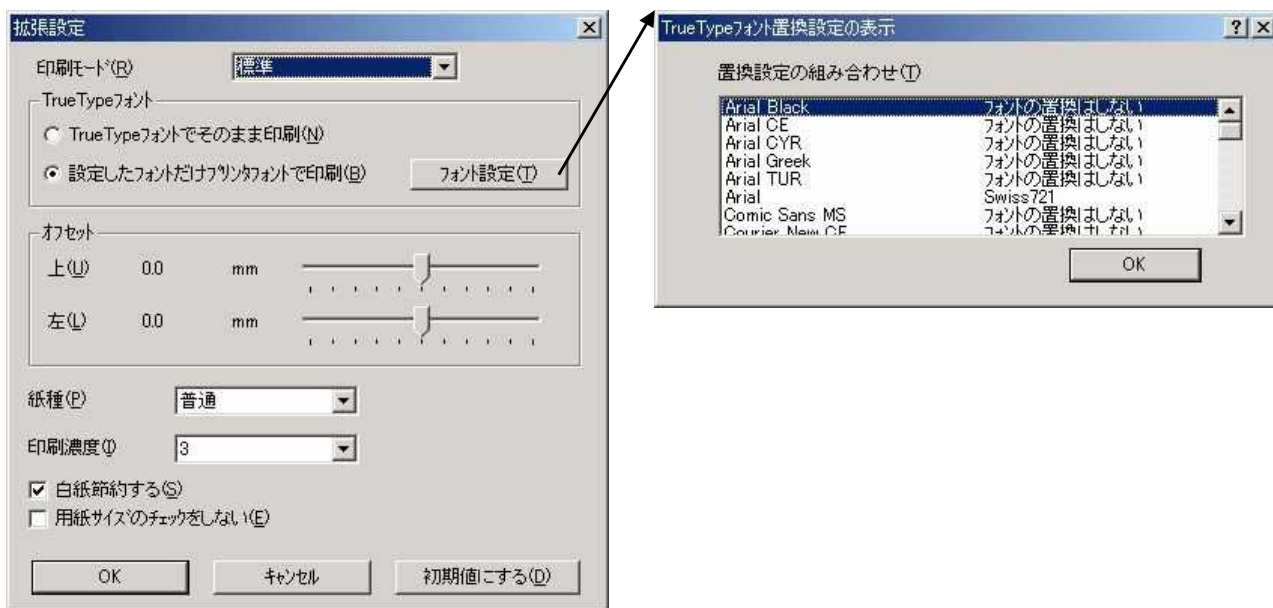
拡張設定

印刷モード(R) 標準

TrueTypeフォント

TrueTypeフォントでそのまま印刷(N)

設定したフォントだけプリンタフォントで印刷(B)

フォント設定(T)

オフセット

上(U) 0.0 mm

左(L) 0.0 mm

紙種(P) 普通

印刷濃度(I) 3

白紙節約する(S)

用紙サイズのチェックをしない(E)

OK キャンセル 初期値にする(D)

TrueTypeフォント置換設定の表示

置換設定の組み合わせ(T)

| | |
|---|---|
| Arial Black | フォントの置換はしない |
| Arial CE | フォントの置換はしない |
| Arial CYR | フォントの置換はしない |
| Arial Greek | フォントの置換はしない |
| Arial TUR | フォントの置換はしない |
| Arial | Swiss721 |
| Comic Sans MS | フォントの置換はしない |
| Courier New CE | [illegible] |

OK